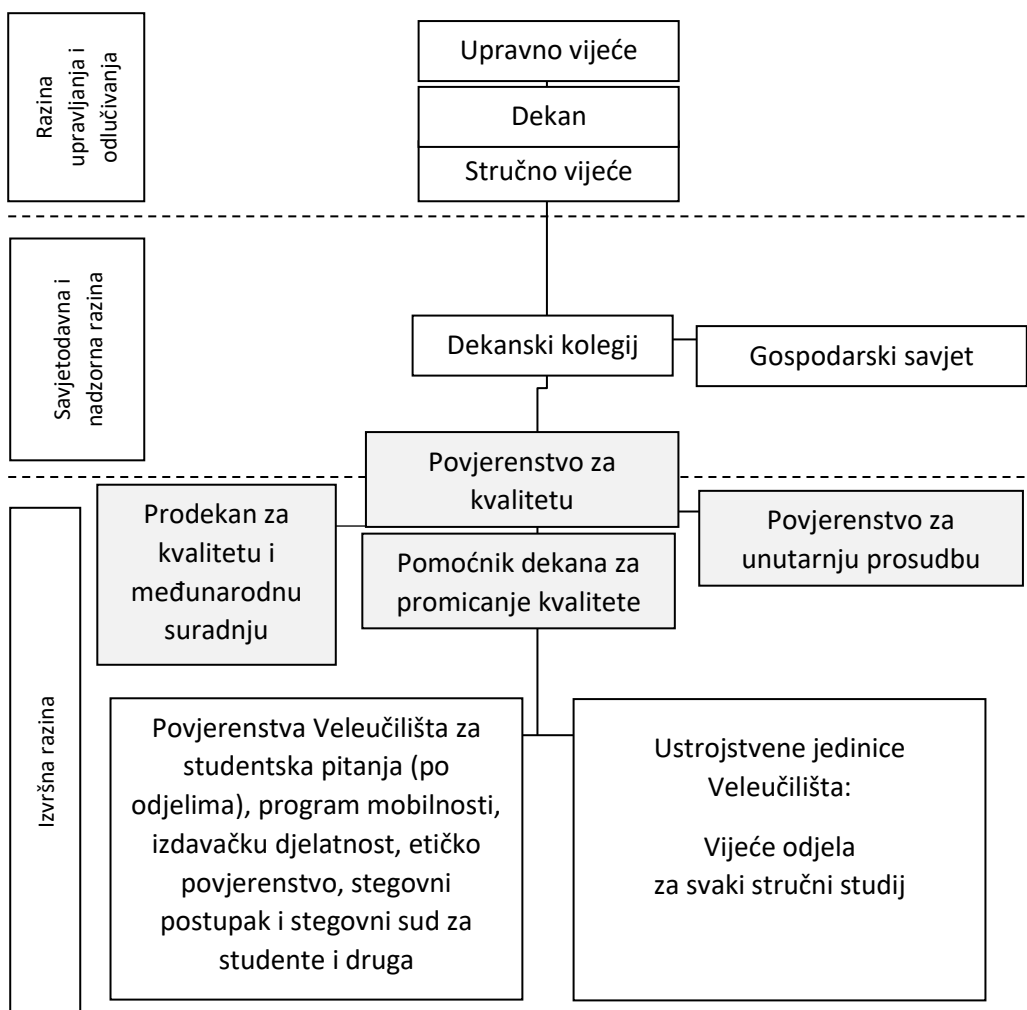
Razina upravljanja i odlučivanja

Upravno vijeće

Dekan

Stručno vijeće

Savjetodavna i nadzorna razina

Dekanski kolegij

Gospodarski savjet

Povjerenstvo za kvalitetu

Prodekan za kvalitetu i međunarodnu suradnju

Povjerenstvo za unutarnju prosudbu

Pomoćnik dekana za promicanje kvalitete

Izvršna razina

Povjerenstva Veleučilišta za studentska pitanja (po odjelima), program mobilnosti, izdavačku djelatnost, etičko povjerenstvo, stegovni postupak i stegovni sud za studente i druga

Ustrojstvene jedinice Veleučilišta:

Vijeće odjela za svaki stručni studij